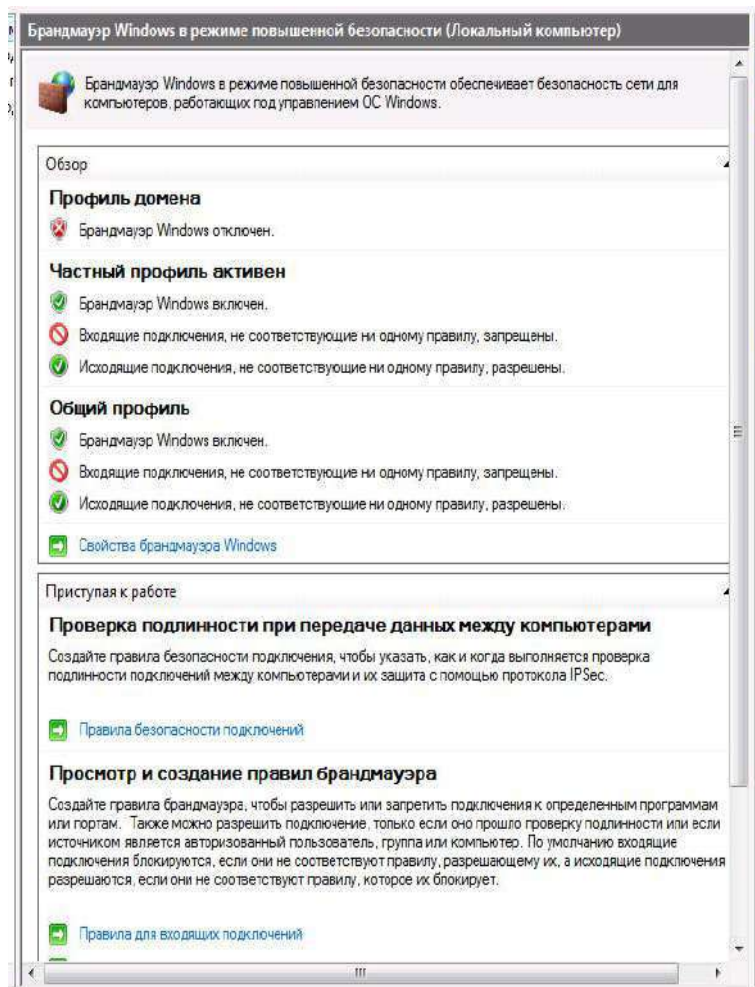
Брандмауэр Windows в режиме повышенной безопасности (Локальный компьютер)

Брандмауэр Windows в режиме повышенной безопасности обеспечивает безопасность сети для компьютеров, работающих под управлением ОС Windows.

Обзор

Профиль домена

Брандмауэр Windows отключен.

Частный профиль активен

Брандмауэр Windows включен.

Входящие подключения, не соответствующие ни одному правилу, запрещены.

Исходящие подключения, не соответствующие ни одному правилу, разрешены.

Общий профиль

Брандмауэр Windows включен.

Входящие подключения, не соответствующие ни одному правилу, запрещены.

Исходящие подключения, не соответствующие ни одному правилу, разрешены.

Свойства брандмауэра Windows

Приступая к работе

Проверка подлинности при передаче данных между компьютерами

Создайте правила безопасности подключения, чтобы указать, как и когда выполняется проверка подлинности подключений между компьютерами и их защита с помощью протокола IPSec.

Правила безопасности подключений

Просмотр и создание правил брандмауэра

Создайте правила брандмауэра, чтобы разрешить или запретить подключения к определенным программам или портам. Также можно разрешить подключение, только если оно прошло проверку подлинности или если источником является авторизованный пользователь, группа или компьютер. По умолчанию входящие подключения блокируются, если они не соответствуют правилу, разрешающему их, а исходящие подключения разрешаются, если они не соответствуют правилу, которое их блокирует.

Правила для входящих подключений